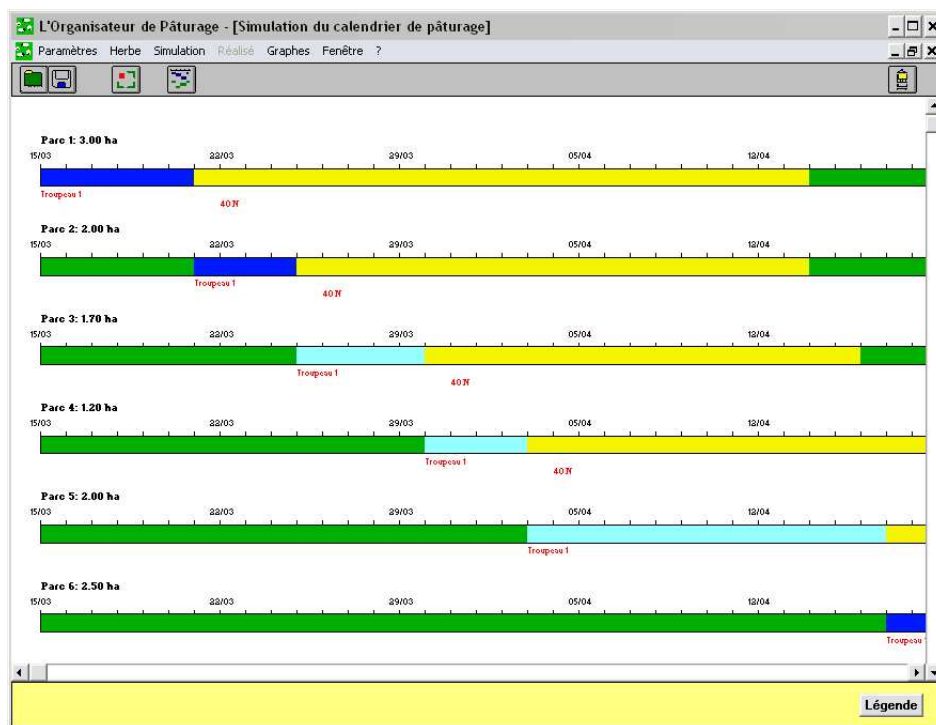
L'Organisateur de Pâturage - [Simulation du calendrier de pâturage]

Paramètres Herbe Simulation Réalisé Graphes Fenêtre ?

Parc 1: 3.00 ha
15/03 22/03 29/03 05/04 12/04
Troupeau 1
40 N

Parc 2: 2.00 ha
15/03 22/03 29/03 05/04 12/04
Troupeau 1
40 N

Parc 3: 1.70 ha
15/03 22/03 29/03 05/04 12/04
Troupeau 1
40 N

Parc 4: 1.20 ha
15/03 22/03 29/03 05/04 12/04
Troupeau 1
40 N

Parc 5: 2.00 ha
15/03 22/03 29/03 05/04 12/04
Troupeau 1

Parc 6: 2.50 ha
15/03 22/03 29/03 05/04 12/04
Troupeau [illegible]

Légende